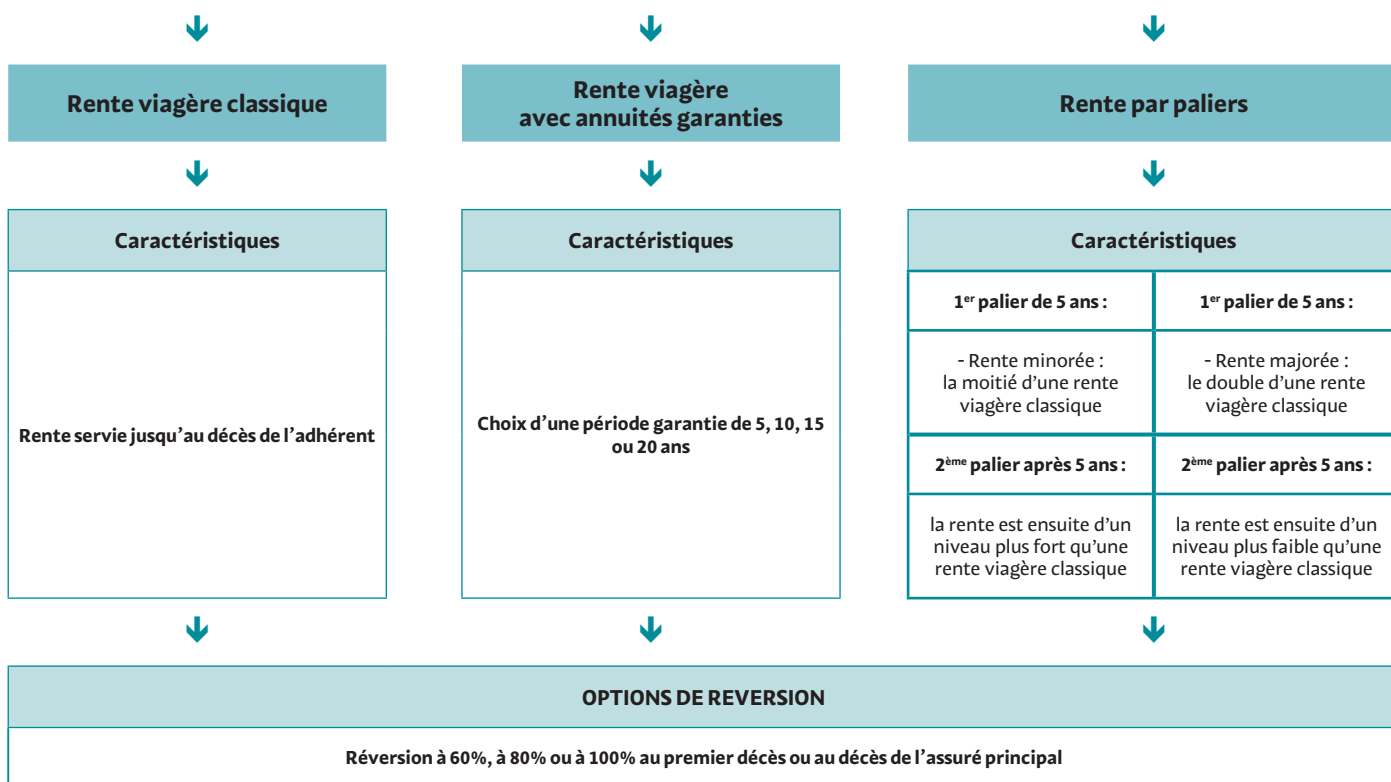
Rente viagère classique

Rente viagère avec annuités garanties

Rente par paliers

Caractéristiques

Rente servie jusqu'au décès de l'adhérent

Caractéristiques

Choix d'une période garantie de 5, 10, 15 ou 20 ans

Caractéristiques

| 1$^{er}$ palier de 5 ans : | 1$^{er}$ palier de 5 ans : |
|---|---|
| - Rente minorée : la moitié d'une rente viagère classique | - Rente majorée : le double d'une rente viagère classique |
| 2$^{ème}$ palier après 5 ans : | 2$^{ème}$ palier après 5 ans : |
| la rente est ensuite d'un niveau plus fort qu'une rente viagère classique | la rente est ensuite d'un niveau plus faible qu'une rente viagère classique |

OPTIONS DE REVERSION

Réversion à 60%, à 80% ou à 100% au premier décès ou au décès de l'assuré principal